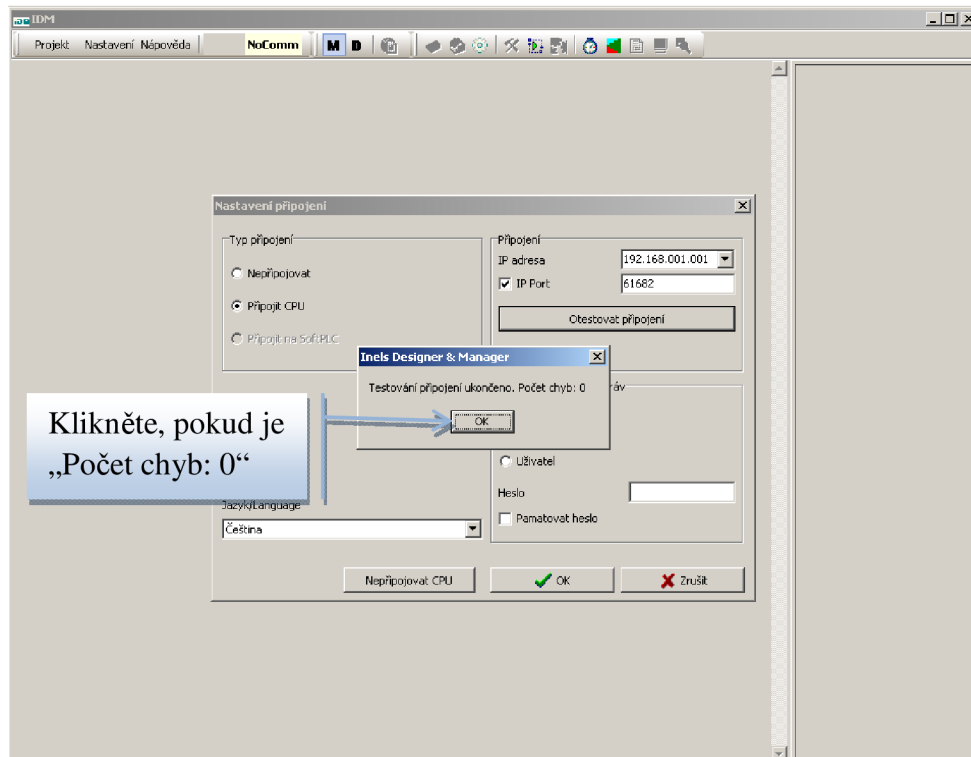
IDM

Projekt Nastavení Nápověda NoComm M D

Nastavení připojení

Typ připojení

Nepřipojovat

Připojit CPU

Připojit na SoftPLC

Připojení

IP adresa 192.168.001.001

IP Port 61682

Otestovat připojení

Inels Designer & Manager

Testování připojení ukončeno. Počet chyb: 0

OK

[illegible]áv

Uživatel

Heslo

Pamatovat heslo

Jazyk/Language

Čeština

Nepřipojovat CPU

OK

Zrušit

Klikněte, pokud je „Počet chyb: 0“